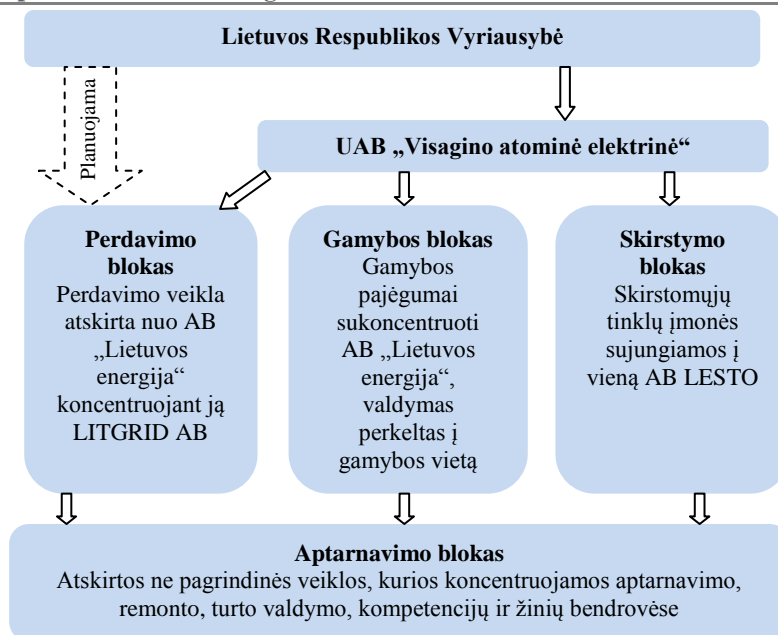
Lietuvos Respublikos Vyriausybė

Planuojama

UAB „Visagino atominė elektrinė“

**Perdavimo blokas**
Perdavimo veikla atskirta nuo AB „Lietuvos energija“ koncentruojant ją LITGRID AB

**Gamybos blokas**
Gamybos pajėgumai sukoncentruoti AB „Lietuvos energija“, valdymas perkeltas į gamybos vietą

**Skirstymo blokas**
Skirstomųjų tinklų įmonės sujungiamos į vieną AB LESTO

**Aptarnavimo blokas**
Atskirtos ne pagrindinės veiklos, kurios koncentruojamos aptarnavimo, remonto, turto valdymo, kompetencijų ir žinių bendrovėse